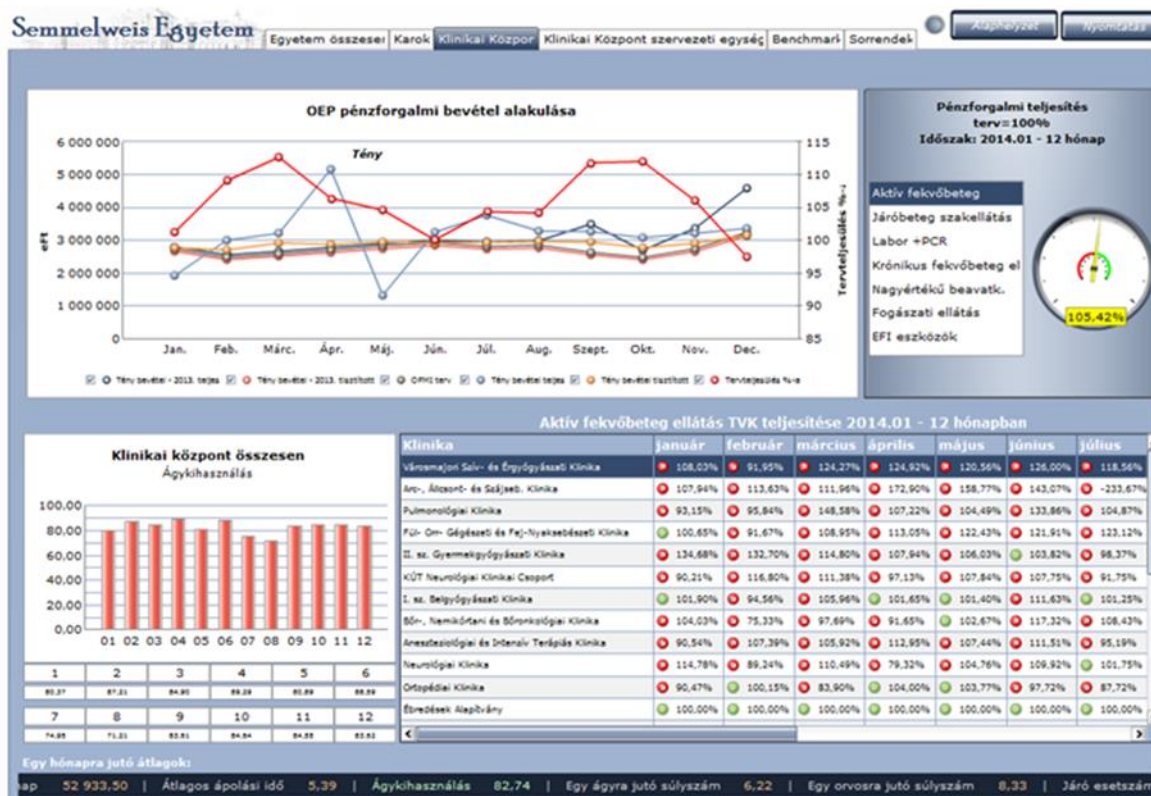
Semmelweis Egyetem

Egyetem összese | Karok | Klinikai Közpon | Klinikai Központ szervezeti egység | Benchmark | Sorrendek

Alapállapot | Nyomtatás

OEP pénzforgalmi bevétel alakulása

Tény

6 000 000
5 000 000
4 000 000
3 000 000
2 000 000
1 000 000
0

eFt

115
110
105
100
95
90
85

Tervteljesülés %-a

Jan. Febr. Márc. Ápr. Máj. Jún. Júl. Aug. Szept. Okt. Nov. Dec.

Tény bevétel - 2013. teljes | Tény bevétel - 2013. tisztított | OFHI terv | Tény bevétel teljes | Tény bevétel tisztított | Tervteljesülés %-a

Pénzforgalmi teljesítés
terv=100%
Időszak: 2014.01 - 12 hónap

Aktív fekvőbeteg
Járóbeteg szakellátás
Labor +PCR
Krónikus fekvőbeteg el
Nagyértékű beavatk.
Fogászati ellátás
EFI eszközök

105,42%

Klinikai központ összesen
Ágykihasználás

100,00
80,00
60,00
40,00
20,00
0,00

01 02 03 04 05 06 07 08 09 10 11 12

| 1 | 2 | 3 | 4 | 5 | 6 |
|---|---|---|---|---|---|
| 80,37 | 87,21 | 84,95 | 89,28 | 80,89 | 88,59 |

| 7 | 8 | 9 | 10 | 11 | 12 |
|---|---|---|---|---|---|
| 74,85 | 71,21 | 83,61 | 84,84 | 84,55 | 83,62 |

Aktív fekvőbeteg ellátás TVK teljesítése 2014.01 - 12 hónapban

| Klinika | január | február | március | április | május | június | július |
|---|---|---|---|---|---|---|---|
| Városmajori Szív- és Érgyógyászati Klinika | 108,03% | 91,95% | 124,27% | 124,92% | 120,56% | 126,00% | 118,56% |
| Arc-, Állcsont- és Szájseb. Klinika | 107,94% | 113,63% | 111,96% | 172,90% | 158,77% | 143,07% | -233,67% |
| Pulmonológiai Klinika | 93,15% | 95,84% | 148,58% | 107,22% | 104,49% | 133,86% | 104,87% |
| Fül- Orr- Gégészeti és Fej-Nyaksebészeti Klinika | 100,65% | 91,67% | 108,95% | 113,05% | 122,43% | 121,91% | 123,12% |
| II. sz. Gyermekgyógyászati Klinika | 134,68% | 132,70% | 114,80% | 107,94% | 106,03% | 103,82% | 98,37% |
| KÚT Neurológiai Klinikai Csoport | 90,21% | 116,80% | 111,38% | 97,13% | 107,84% | 107,75% | 91,75% |
| I. sz. Belgyógyászati Klinika | 101,90% | 94,56% | 105,96% | 101,65% | 101,40% | 111,63% | 101,25% |
| Bőr-, Nemikórtani és Bőronkológiai Klinika | 104,03% | 75,33% | 97,69% | 91,65% | 102,67% | 117,32% | 108,43% |
| Aneszteziológiai és Intenzív Terápiás Klinika | 90,54% | 107,39% | 105,92% | 112,95% | 107,44% | 111,51% | 95,19% |
| Neurológiai Klinika | 114,78% | 89,24% | 110,49% | 79,32% | 104,76% | 109,92% | 101,75% |
| Ortopédiai Klinika | 90,47% | 100,15% | 83,90% | 104,00% | 103,77% | 97,72% | 87,72% |
| Ébredések Alapítvány | 100,00% | 100,00% | 100,00% | 100,00% | 100,00% | 100,00% | 100,00% |

Egy hónapra jutó átlagok:
ap 52 933,50 | Átlagos ápolási idő 5,39 | Ágykihasználás 82,74 | Egy ágyra jutó súlyszám 6,22 | Egy orvosra jutó súlyszám 8,33 | Járó esetszám